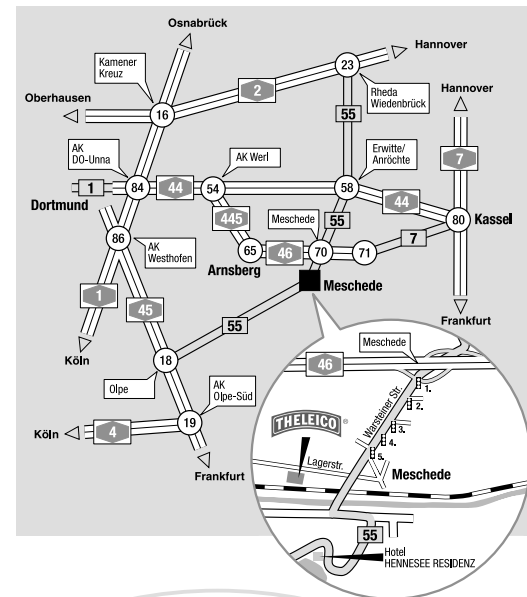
Osnabrück
Hannover
Kamener Kreuz
23
Oberhausen
2
16
Rheda Wiedenbrück
55
Hannover
AK DO-Unna
AK Werl
Erwitte/ Anröchte
7
1
84
44
54
58
Dortmund
44
445
Meschede
55
80
Kassel
86
AK Westhofen
65
46
70
71
7
Arnsberg
Meschede
1
45
55
Frankfurt
Köln
18
Meschede
46
Olpe
AK Olpe-Süd
1.
2.
19
THELEICO
Warsteiner Str.
3.
Köln
4
4.
5.
Lagerstr.
Meschede
Frankfurt
55
Hotel HENNESEE RESIDENZ